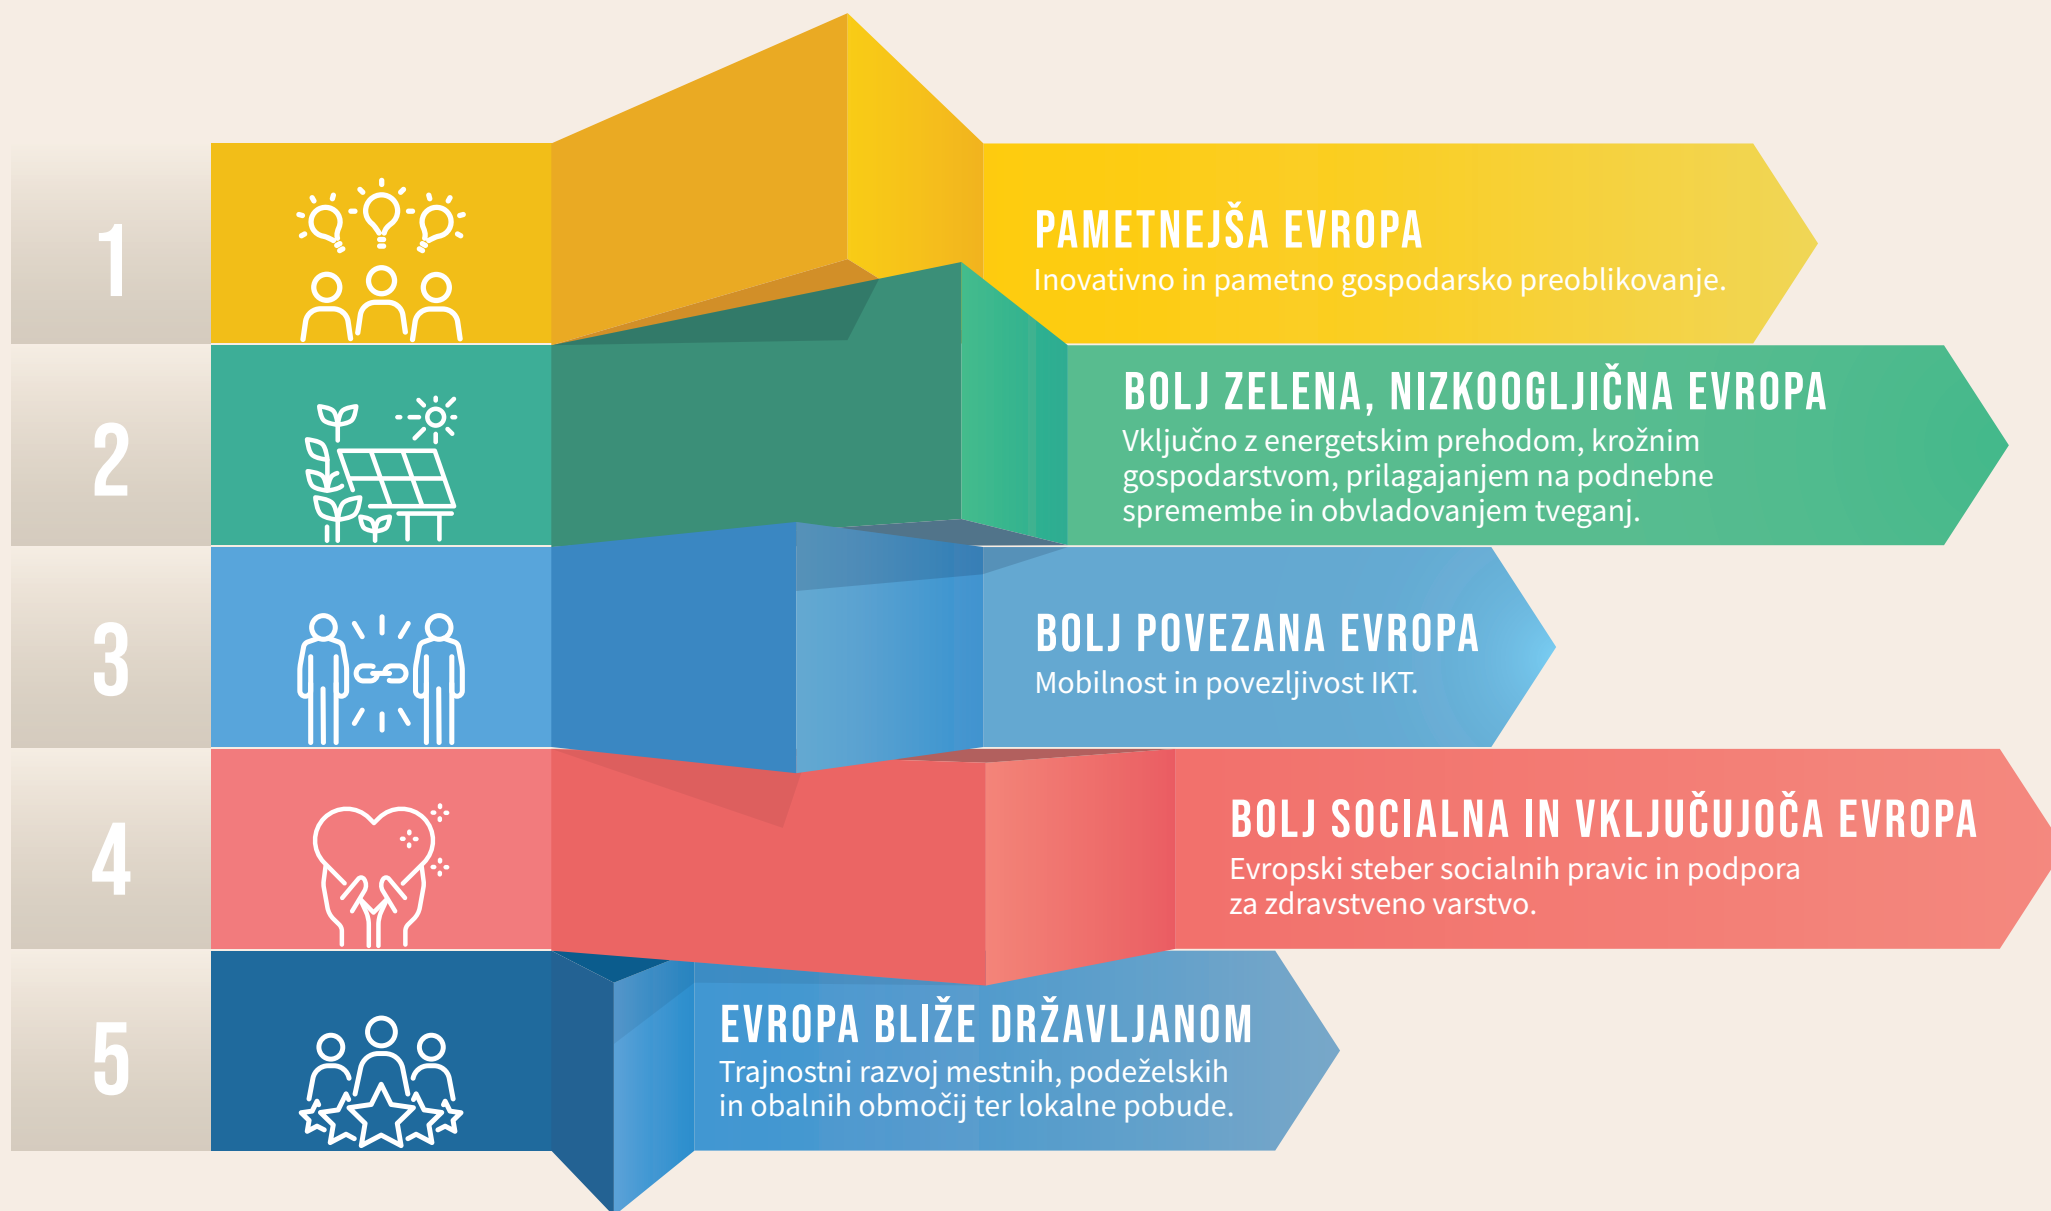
1

PAMETNEJŠA EVROPA
Inovativno in pametno gospodarsko preoblikovanje.

2

BOLJ ZELENA, NIZKOOGLJIČNA EVROPA
Vključno z energetskim prehodom, krožnim gospodarstvom, prilagajanjem na podnebne spremembe in obvladovanjem tveganj.

3

BOLJ POVEZANA EVROPA
Mobilnost in povezljivost IKT.

4

BOLJ SOCIALNA IN VKLJUČUJOČA EVROPA
Evropski steber socialnih pravic in podpora za zdravstveno varstvo.

5

EVROPA BLIŽE DRŽAVLJANOM
Trajnostni razvoj mestnih, podeželskih in obalnih območij ter lokalne pobude.